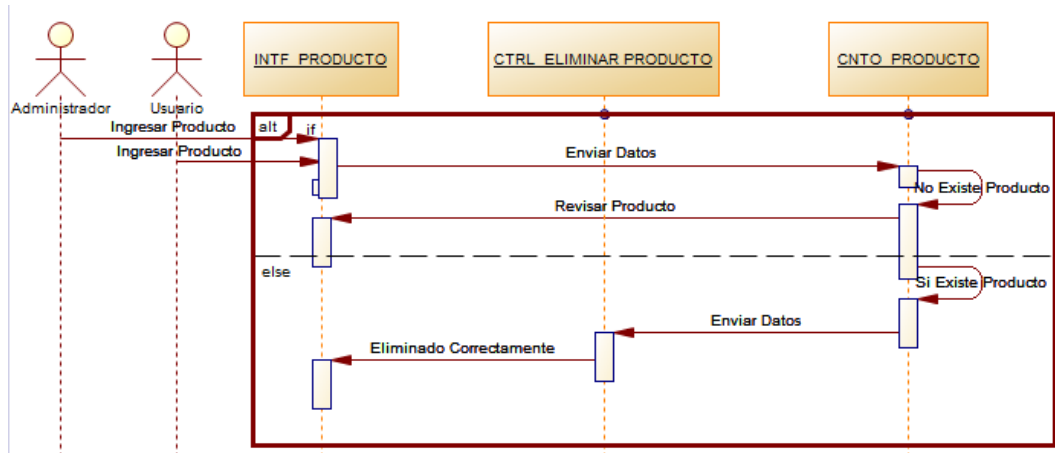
Administrador
Usuario
INTF_PRODUCTO
CTRL_ELIMINAR PRODUCTO
CNTO_PRODUCTO
alt
if
Ingresar Producto
Ingresar Producto
Enviar Datos
No Existe Producto
Revisar Producto
else
Si Existe Producto
Enviar Datos
Eliminado Correctamente